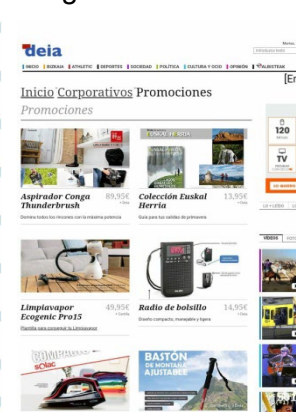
deia

Menú

INICIO | BIZKAIA | ATHLETIC | DEPORTES | SOCIEDAD | POLÍTICA | CULTURA Y OCIO | OPINIÓN | ALBISTEAK

[En

Inicio Corporativos Promociones

Promociones

EUSKAL HERRIA

Aspirador Conga Thunderbrush 89,95€

Domina todos los rincones con la máxima potencia

Colección Euskal Herria 13,95€

Guía para tus salidas de primavera

Limpiavapor Ecogenic Pro15 49,95€

Plancha para conservar tu Limpiavapor

Radio de bolsillo 14,95€

Diseño compacto, manejable y ligero

BASTÓN DE MONTAÑA AJUSTABLE

120

TV

VÍDEOS